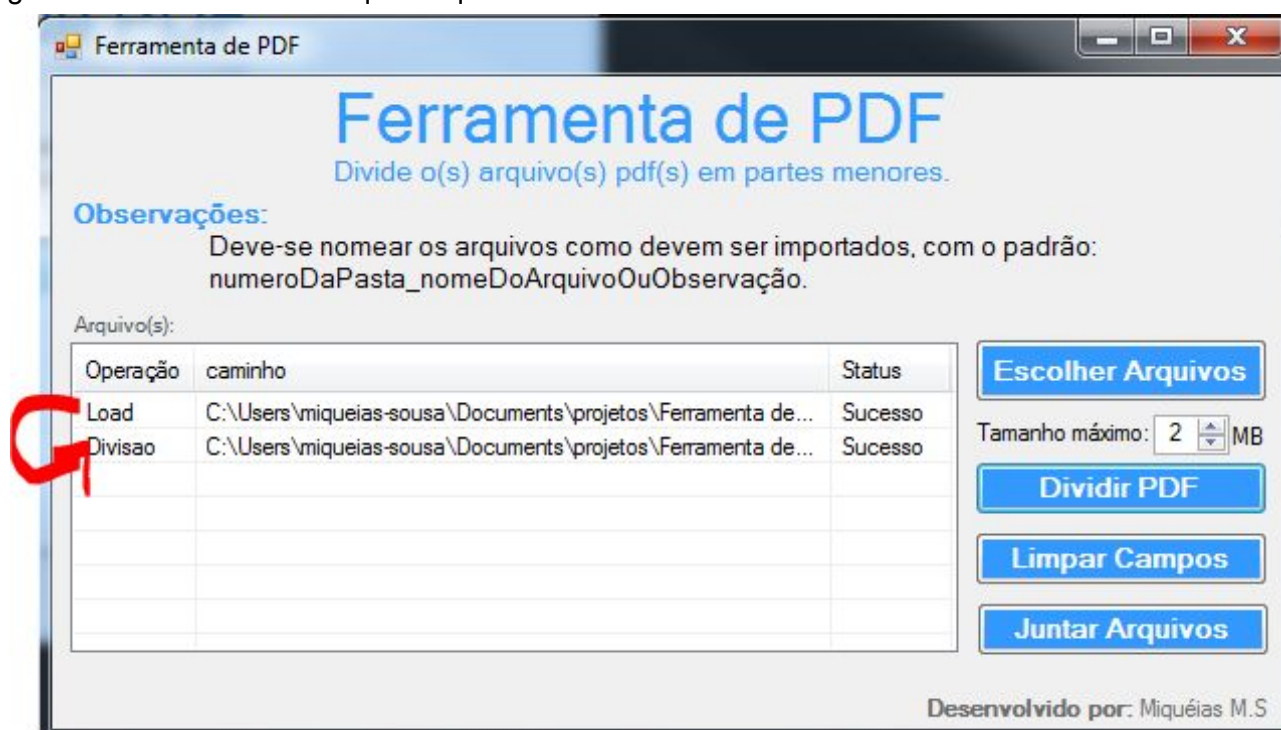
Ferramenta de PDF

Ferramenta de PDF
Divide o(s) arquivo(s) pdf(s) em partes menores.

Observações:
Deve-se nomear os arquivos como devem ser importados, com o padrão: numeroDaPasta_nomeDoArquivoOuObservação.

Arquivo(s):

| Operação | caminho | Status |
|---|---|---|
| Load | C:\Users\miqueias-sousa\Documents\projetos\Ferramenta de... | Sucesso |
| Divisao | C:\Users\miqueias-sousa\Documents\projetos\Ferramenta de... | Sucesso |

Escolher Arquivos
Tamanho máximo: 2 MB
Dividir PDF
Limpar Campos
Juntar Arquivos

Desenvolvido por: Miquéias M.S